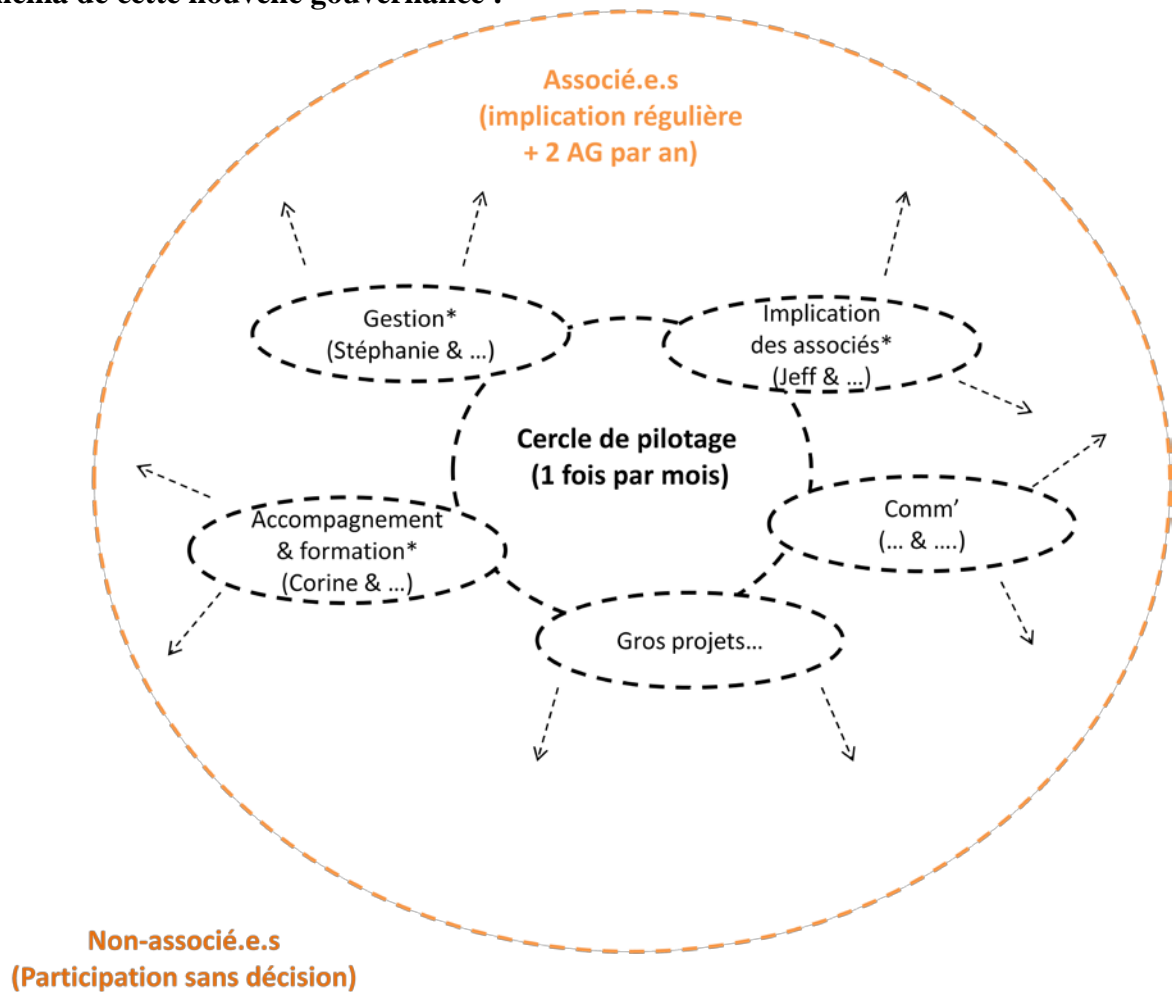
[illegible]éma de cette nouvelle gouvernance :

Associé.e.s
(implication régulière
+ 2 AG par an)

Gestion*
(Stéphanie & …)

Implication
des associés*
(Jeff & …)

Cercle de pilotage
(1 fois par mois)

Accompagnement
& formation*
(Corine & …)

Comm'
(… & ….)

Gros projets…

Non-associé.e.s
(Participation sans décision)